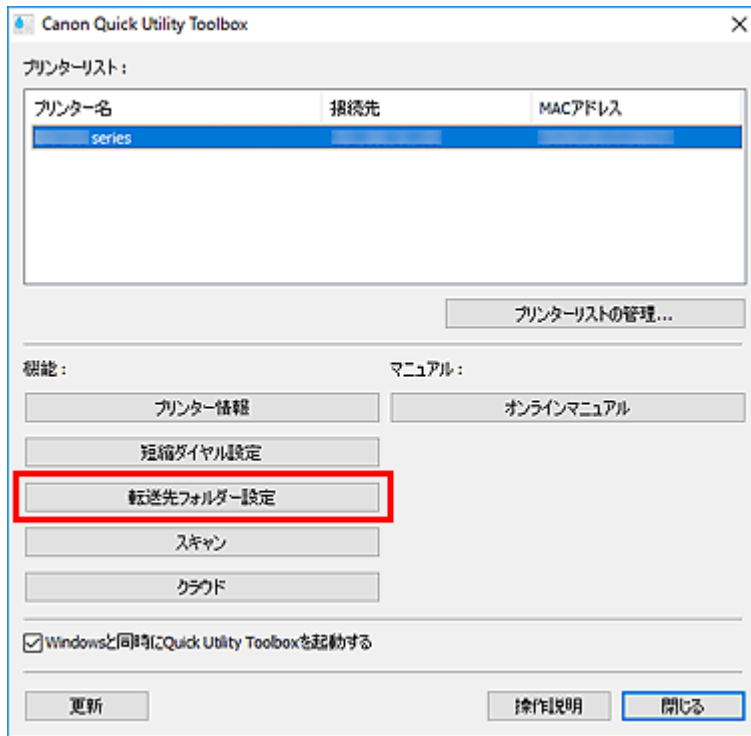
Canon Quick Utility Toolbox

プリンターリスト：

| プリンター名 | 接続先 | MACアドレス |
|---|---|---|
| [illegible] series | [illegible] | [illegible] |

プリンターリストの管理...

機能：

プリンター情報

短縮ダイヤル設定

転送先フォルダー設定

スキャン

クラウド

マニュアル：

オンラインマニュアル

Windowsと同時にQuick Utility Toolboxを起動する

更新

操作説明

閉じる